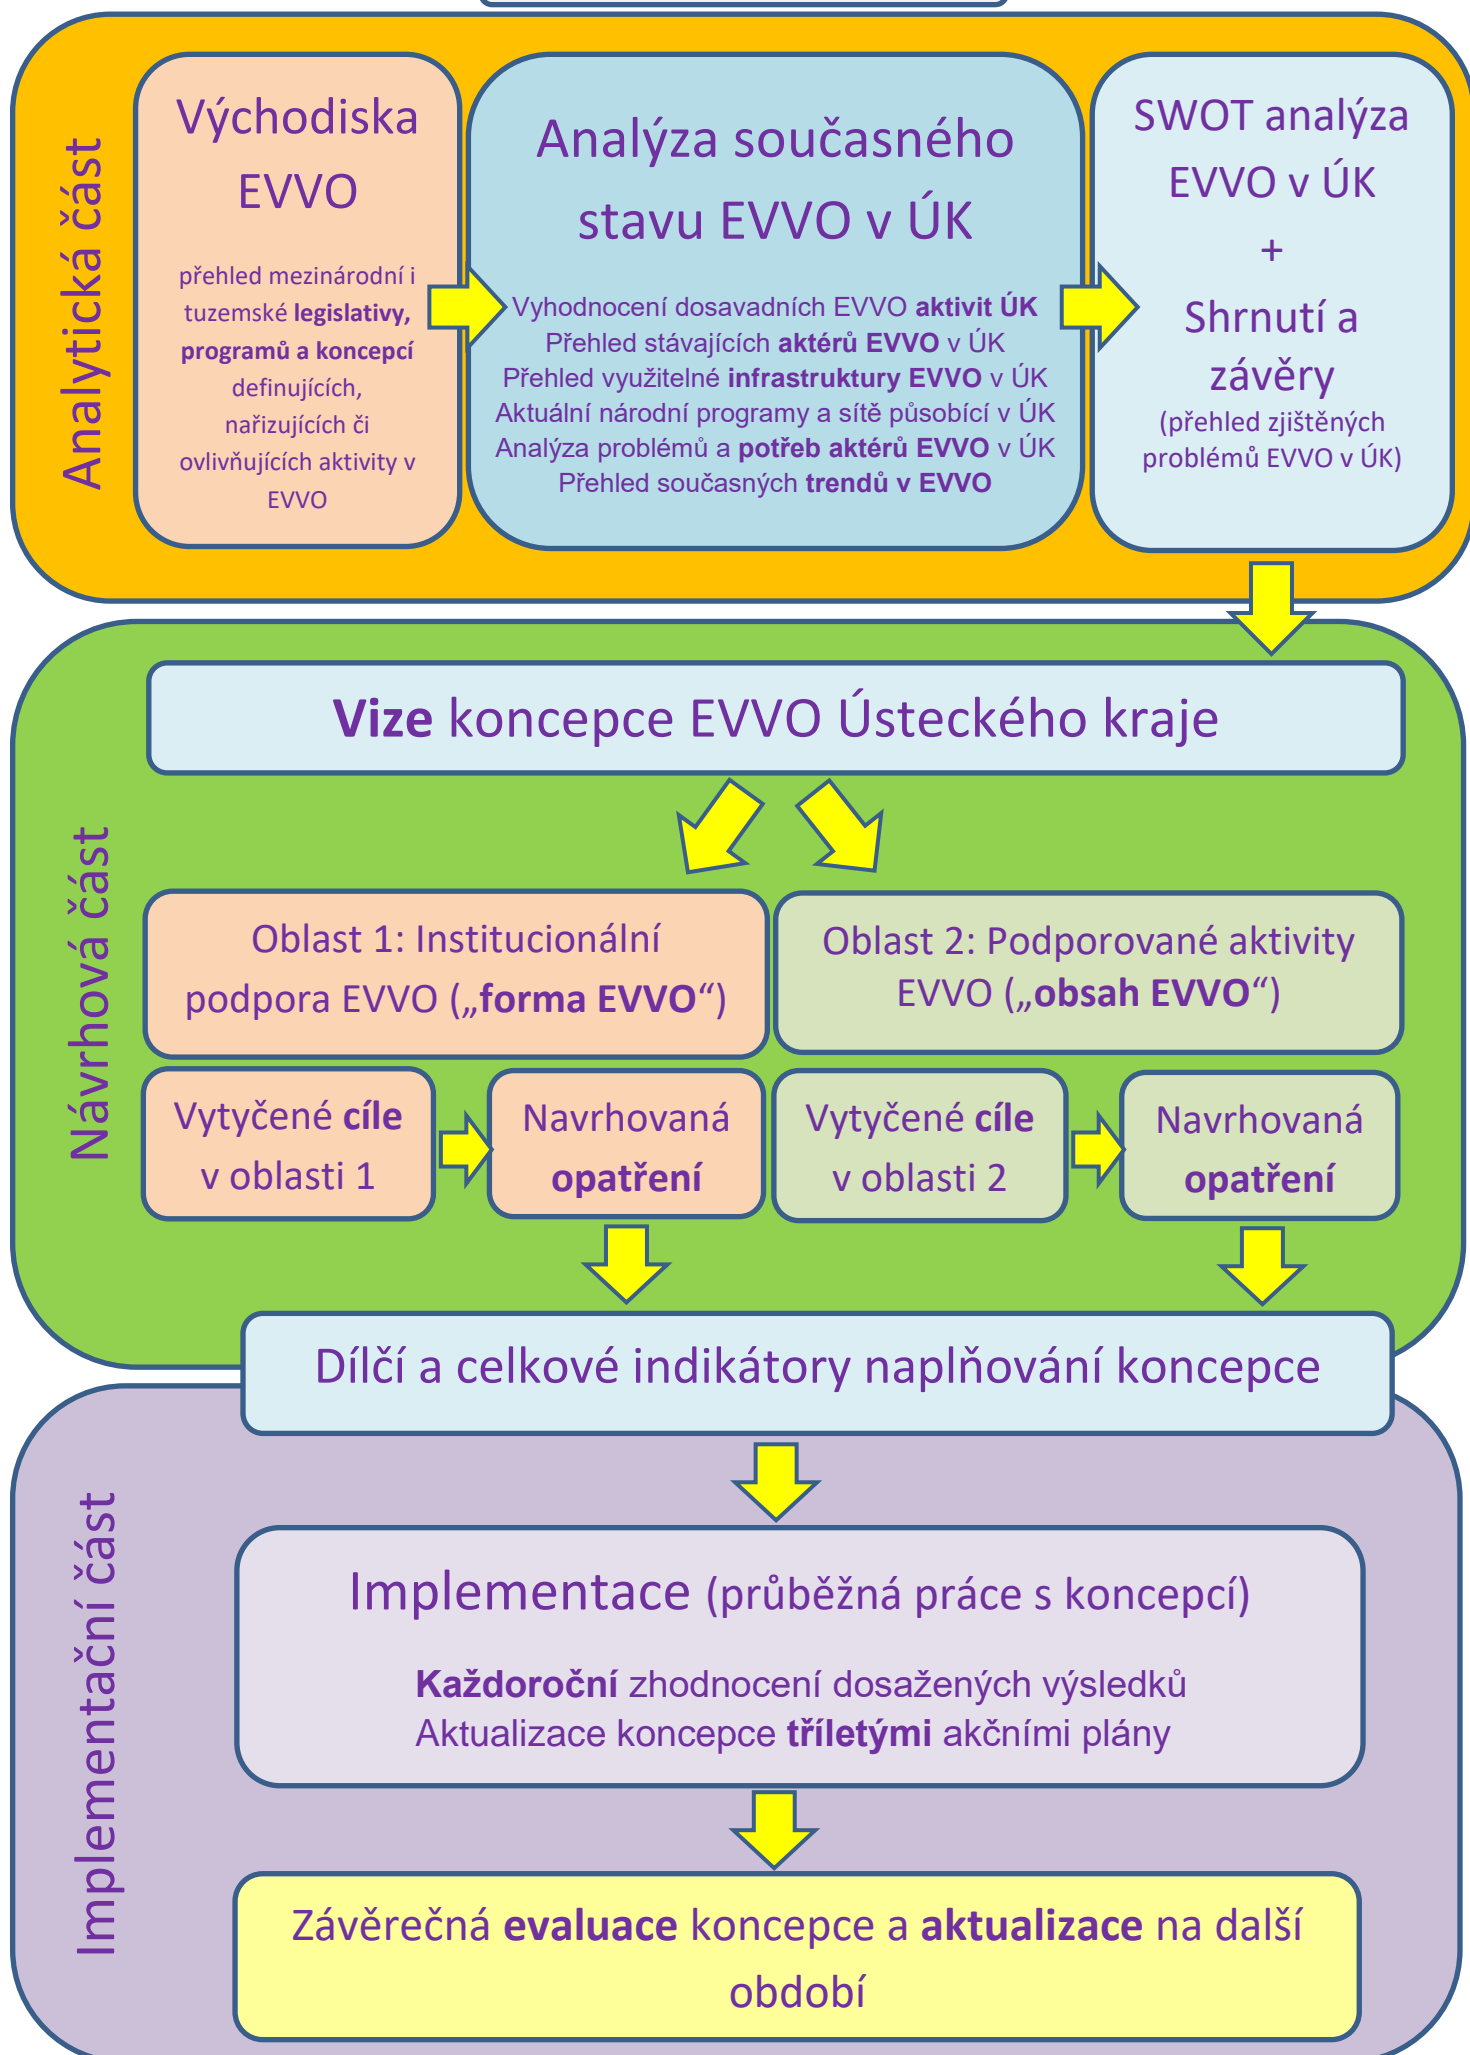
Analytická část

Východiska EVVO

přehled mezinárodní i tuzemské **legislativy, programů a koncepcí** definujících, nařizujících či ovlivňujících aktivity v EVVO

Analýza současného stavu EVVO v ÚK

Vyhodnocení dosavadních EVVO **aktivit ÚK**
Přehled stávajících **aktérů EVVO** v ÚK
Přehled využitelné **infrastruktury EVVO** v ÚK
Aktuální národní programy a sítě působící v ÚK
Analýza problémů a **potřeb aktérů EVVO** v ÚK
Přehled současných **trendů v EVVO**

SWOT analýza EVVO v ÚK
+
Shrnutí a závěry
(přehled zjištěných problémů EVVO v ÚK)

Návrhová část

**Vize** koncepce EVVO Ústeckého kraje

Oblast 1: Institucionální podpora EVVO („**forma EVVO**“)

Oblast 2: Podporované aktivity EVVO („**obsah EVVO**“)

Vytyčené **cíle** v oblasti 1

Navrhovaná **opatření**

Vytyčené **cíle** v oblasti 2

Navrhovaná **opatření**

Dílčí a celkové indikátory naplňování koncepce

Implementační část

Implementace (průběžná práce s koncepcí)

**Každoroční** zhodnocení dosažených výsledků
Aktualizace koncepce **tříletými** akčními plány

Závěrečná **evaluace** koncepce a **aktualizace** na další období